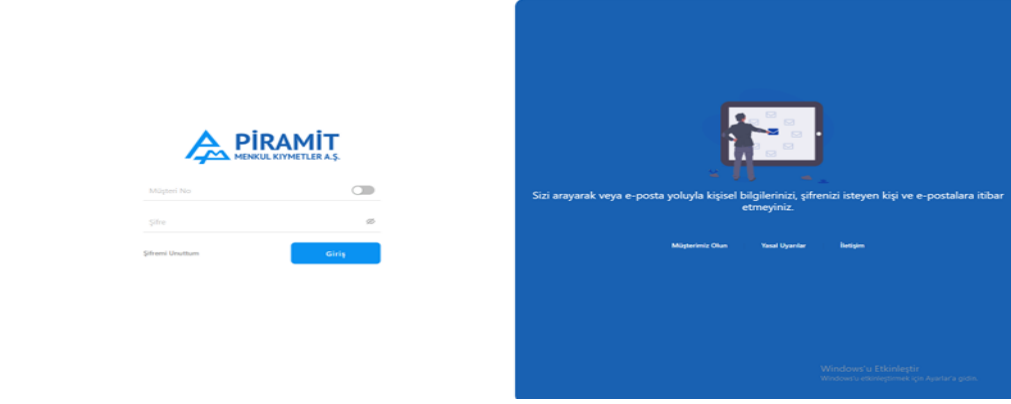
PİRAMİT
MENKUL KIYMETLER A.Ş.

Müşteri No

Şifre

Şifremi Unuttum

Giriş

Sizi arayarak veya e-posta yoluyla kişisel bilgilerinizi, şifrenizi isteyen kişi ve e-postalara itibar etmeyiniz.

Müşterimiz Olun

Yasal Uyarılar

İletişim

Windows'u Etkinleştir
Windows'u etkinleştirmek için Ayarlar'a gidin.